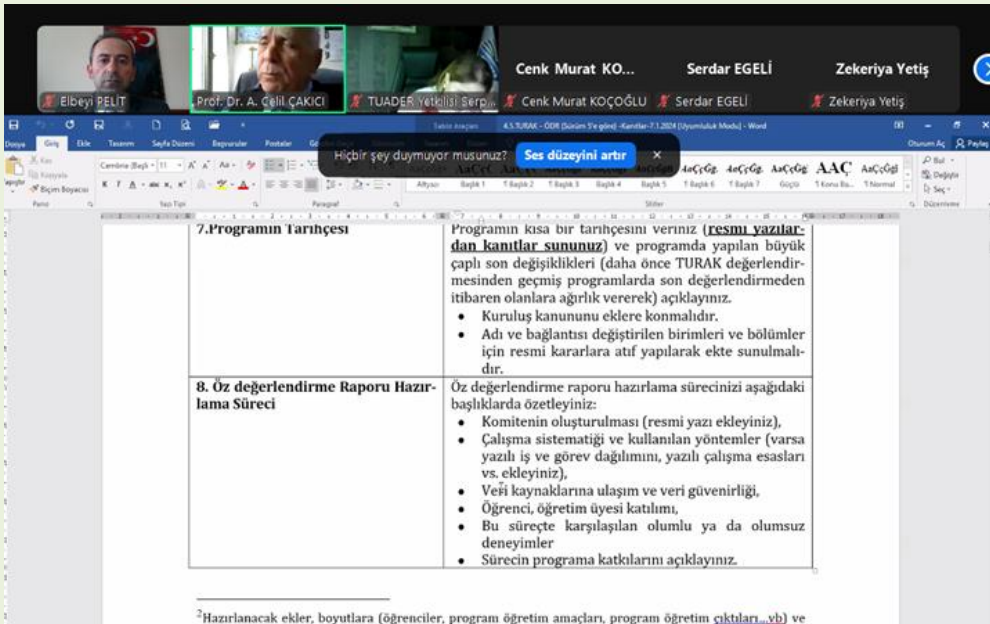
Elbeyi PELİT
Prof. Dr. A. Celil ÇAKICI
TUADER Yetkilisi Serp...
Cenk Murat KO...
Serdar EGELİ
Zekeriya Yetiş
Cenk Murat KOÇOĞLU
Serdar EGELİ
Zekeriya Yetiş

Hiçbir şey duymuyor musunuz? Ses düzeyini artır ×

4.5.TURAK - ÖDR (Sürüm 5'e göre) -Kanıtlar-7.1.2024 [Uyumluluk Modu] - Word

Dosya Giriş Ekle Tasarım Sayfa Düzeni Başvurular Postalar Gözden Geçir Görünüm

Kes Kopyala Biçim Boyacısı Pano Yazı Tipi Paragraf Stiller Düzenleme Bul Değiştir Seç

Calibri (Başlık) 11 Altyazı Başlık 1 Başlık 2 Başlık 3 Başlık 4 Başlık 5 Başlık 6 Başlık 7 Güçlü Konu Başlığı Normal

| 7.Programın Tarihçesi | Programın kısa bir tarihçesini veriniz (resmi yazılardan kanıtlar sununuz) ve programda yapılan büyük çaplı son değişiklikleri (daha önce TURAK değerlendirmesinden geçmiş programlarda son değerlendirmeden itibaren olanlara ağırlık vererek) açıklayınız. • Kuruluş kanununu eklere konmalıdır. • Adı ve bağlantısı değiştirilen birimleri ve bölümler için resmi kararlara atıf yapılarak ekte sunulmalıdır. |
|---|---|
| 8. Öz değerlendirme Raporu Hazırlama Süreci | Öz değerlendirme raporu hazırlama sürecinizi aşağıdaki başlıklarda özetleyiniz: • Komitenin oluşturulması (resmi yazı ekleyiniz), • Çalışma sistematiği ve kullanılan yöntemler (varsa yazılı iş ve görev dağılımını, yazılı çalışma esasları vs. ekleyiniz), • Veri kaynaklarına ulaşım ve veri güvenirliği, • Öğrenci, öğretim üyesi katılımı, • Bu süreçte karşılaşılan olumlu ya da olumsuz deneyimler • Sürecin programa katkılarını açıklayınız. |

$^2$Hazırlanacak ekler, boyutlara (öğrenciler, program öğretim amaçları, program öğretim çıktıları...vb) ve